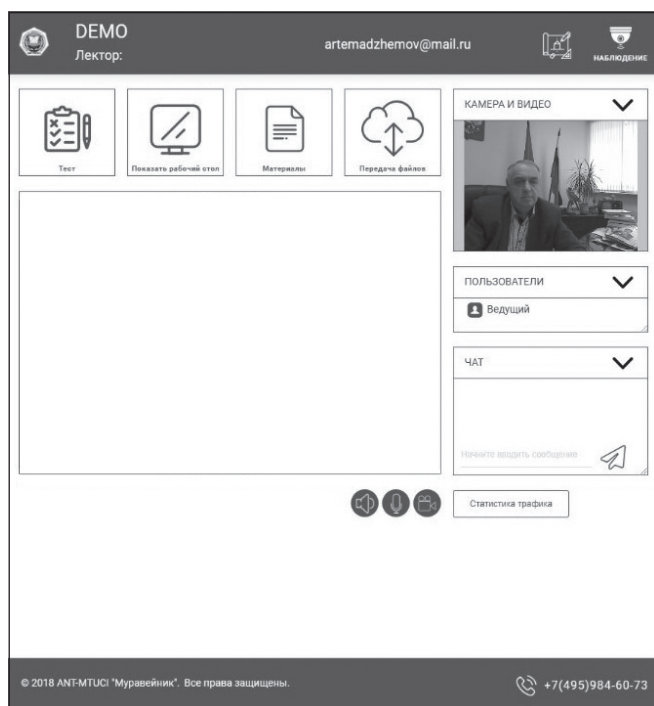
DEMO
Лектор:

artemadzhemov@mail.ru

НАБЛЮДЕНИЕ

Тест

Показать рабочий стол

Материалы

Передача файлов

КАМЕРА И ВИДЕО

ПОЛЬЗОВАТЕЛИ

Ведущий

ЧАТ

Начните вводить сообщение

Статистика трафика

© 2018 ANT-MTUCI "Муравейник". Все права защищены.

+7(495)984-60-73